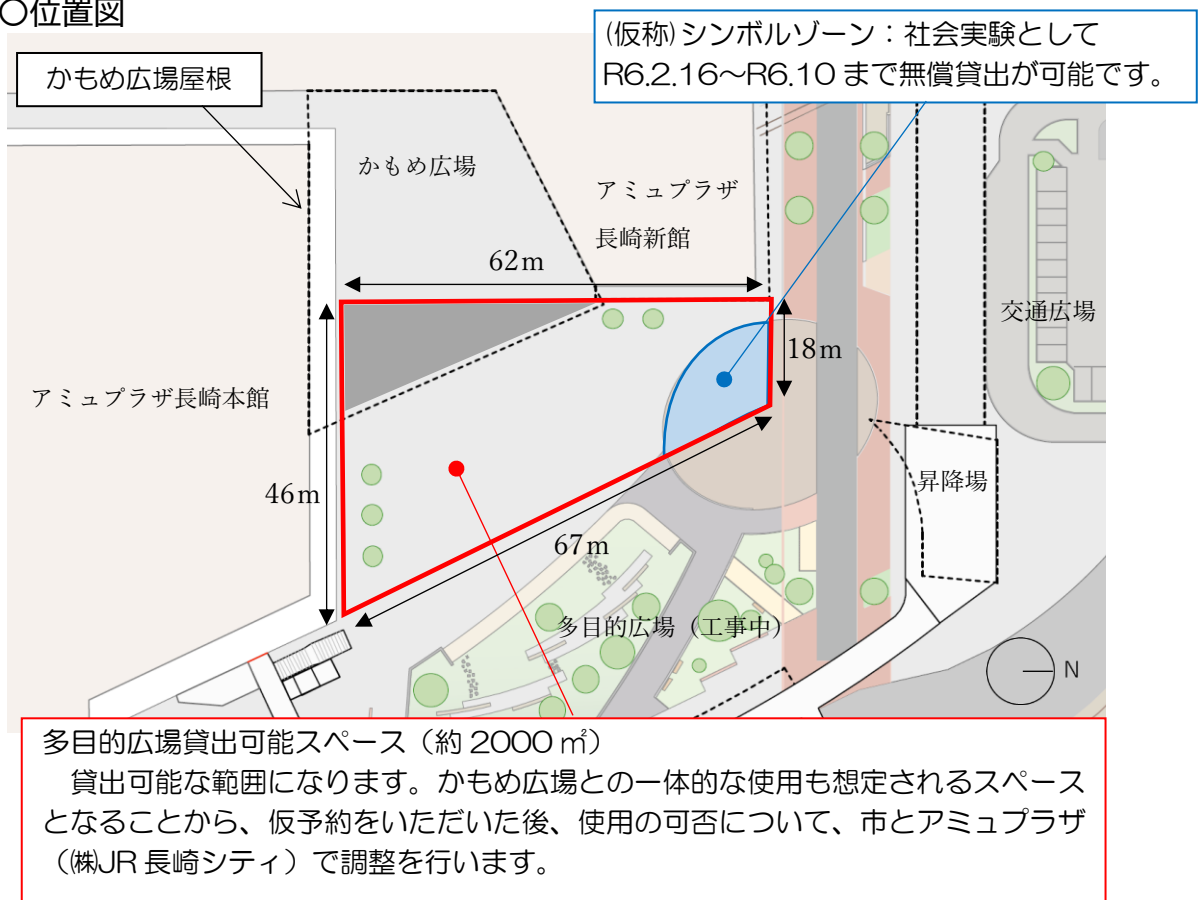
○位置図

(仮称)シンボルゾーン：社会実験として
R6.2.16～R6.10まで無償貸出が可能です。

かもめ広場屋根

かもめ広場

アミュプラザ
長崎新館

62m

18m

交通広場

アミュプラザ長崎本館

46m

昇降場

67m

多目的広場（工事中）

N

多目的広場貸出可能スペース（約 2000 ㎡）
貸出可能な範囲になります。かもめ広場との一体的な使用も想定されるスペースとなることから、仮予約をいただいた後、使用の可否について、市とアミュプラザ（㈱JR 長崎シティ）で調整を行います。